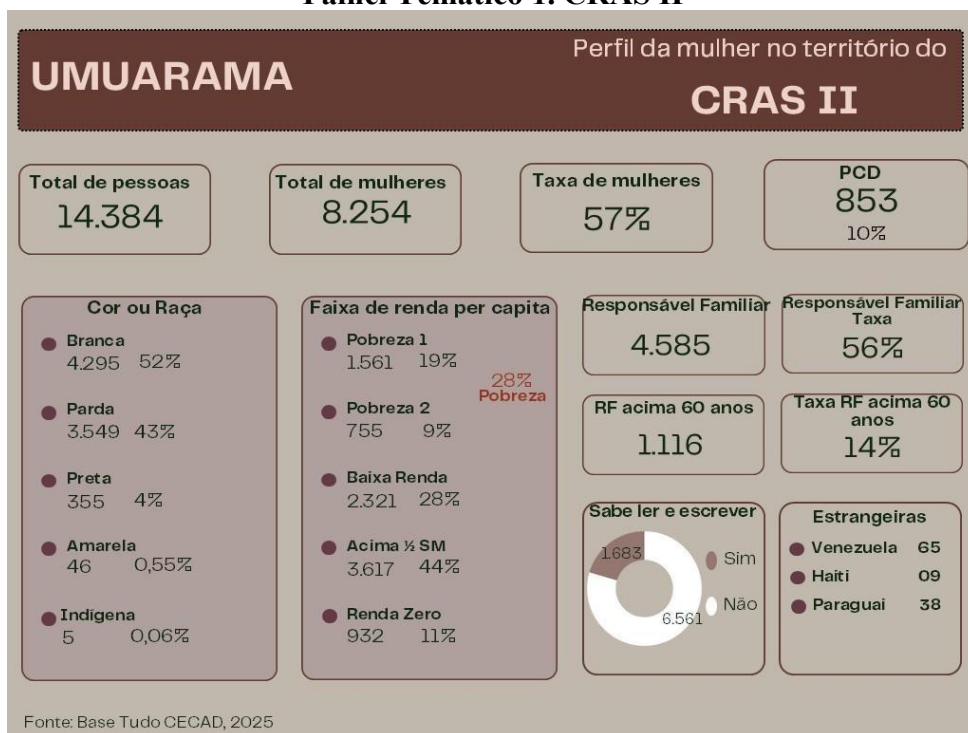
Painel Temático 1: CRAS II

UMUARAMA

Perfil da mulher no território do

CRAS II

Total de pessoas
14.384

Total de mulheres
8.254

Taxa de mulheres
57%

PCD
853
10%

Cor ou Raça

Branca
4.295 52%

Parda
3.549 43%

Preta
355 4%

Amarela
46 0,55%

Indígena
5 0,06%

Faixa de renda per capita

Pobreza 1
1.561 19%

28%
Pobreza

Pobreza 2
755 9%

Baixa Renda
2.321 28%

Acima ½ SM
3.617 44%

Renda Zero
932 11%

Responsável Familiar
4.585

Responsável Familiar Taxa
56%

RF acima 60 anos
1.116

Taxa RF acima 60 anos
14%

Sabe ler e escrever
1.683
6.561
Sim
Não

Estrangeiras
Venezuela 65
Haiti 09
Paraguai 38

Fonte: Base Tudo CECAD, 2025